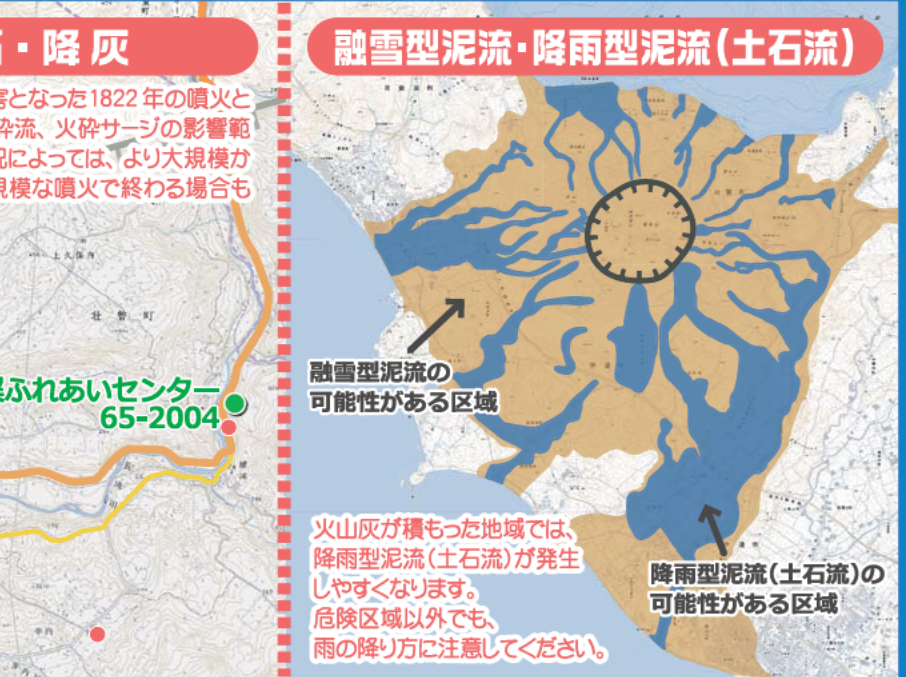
石・降灰

害となった1822年の噴火と
砕流、火砕サージの影響範
況によっては、より大規模か
規模な噴火で終わる場合も

壮瞥町

県ふれあいセンター
65-2004

融雪型泥流・降雨型泥流(土石流)

融雪型泥流の
可能性がある区域

降雨型泥流(土石流)の
可能性がある区域

火山灰が積もった地域では、
降雨型泥流(土石流)が発生
しやすくなります。
危険区域以外でも、
雨の降り方に注意してください。